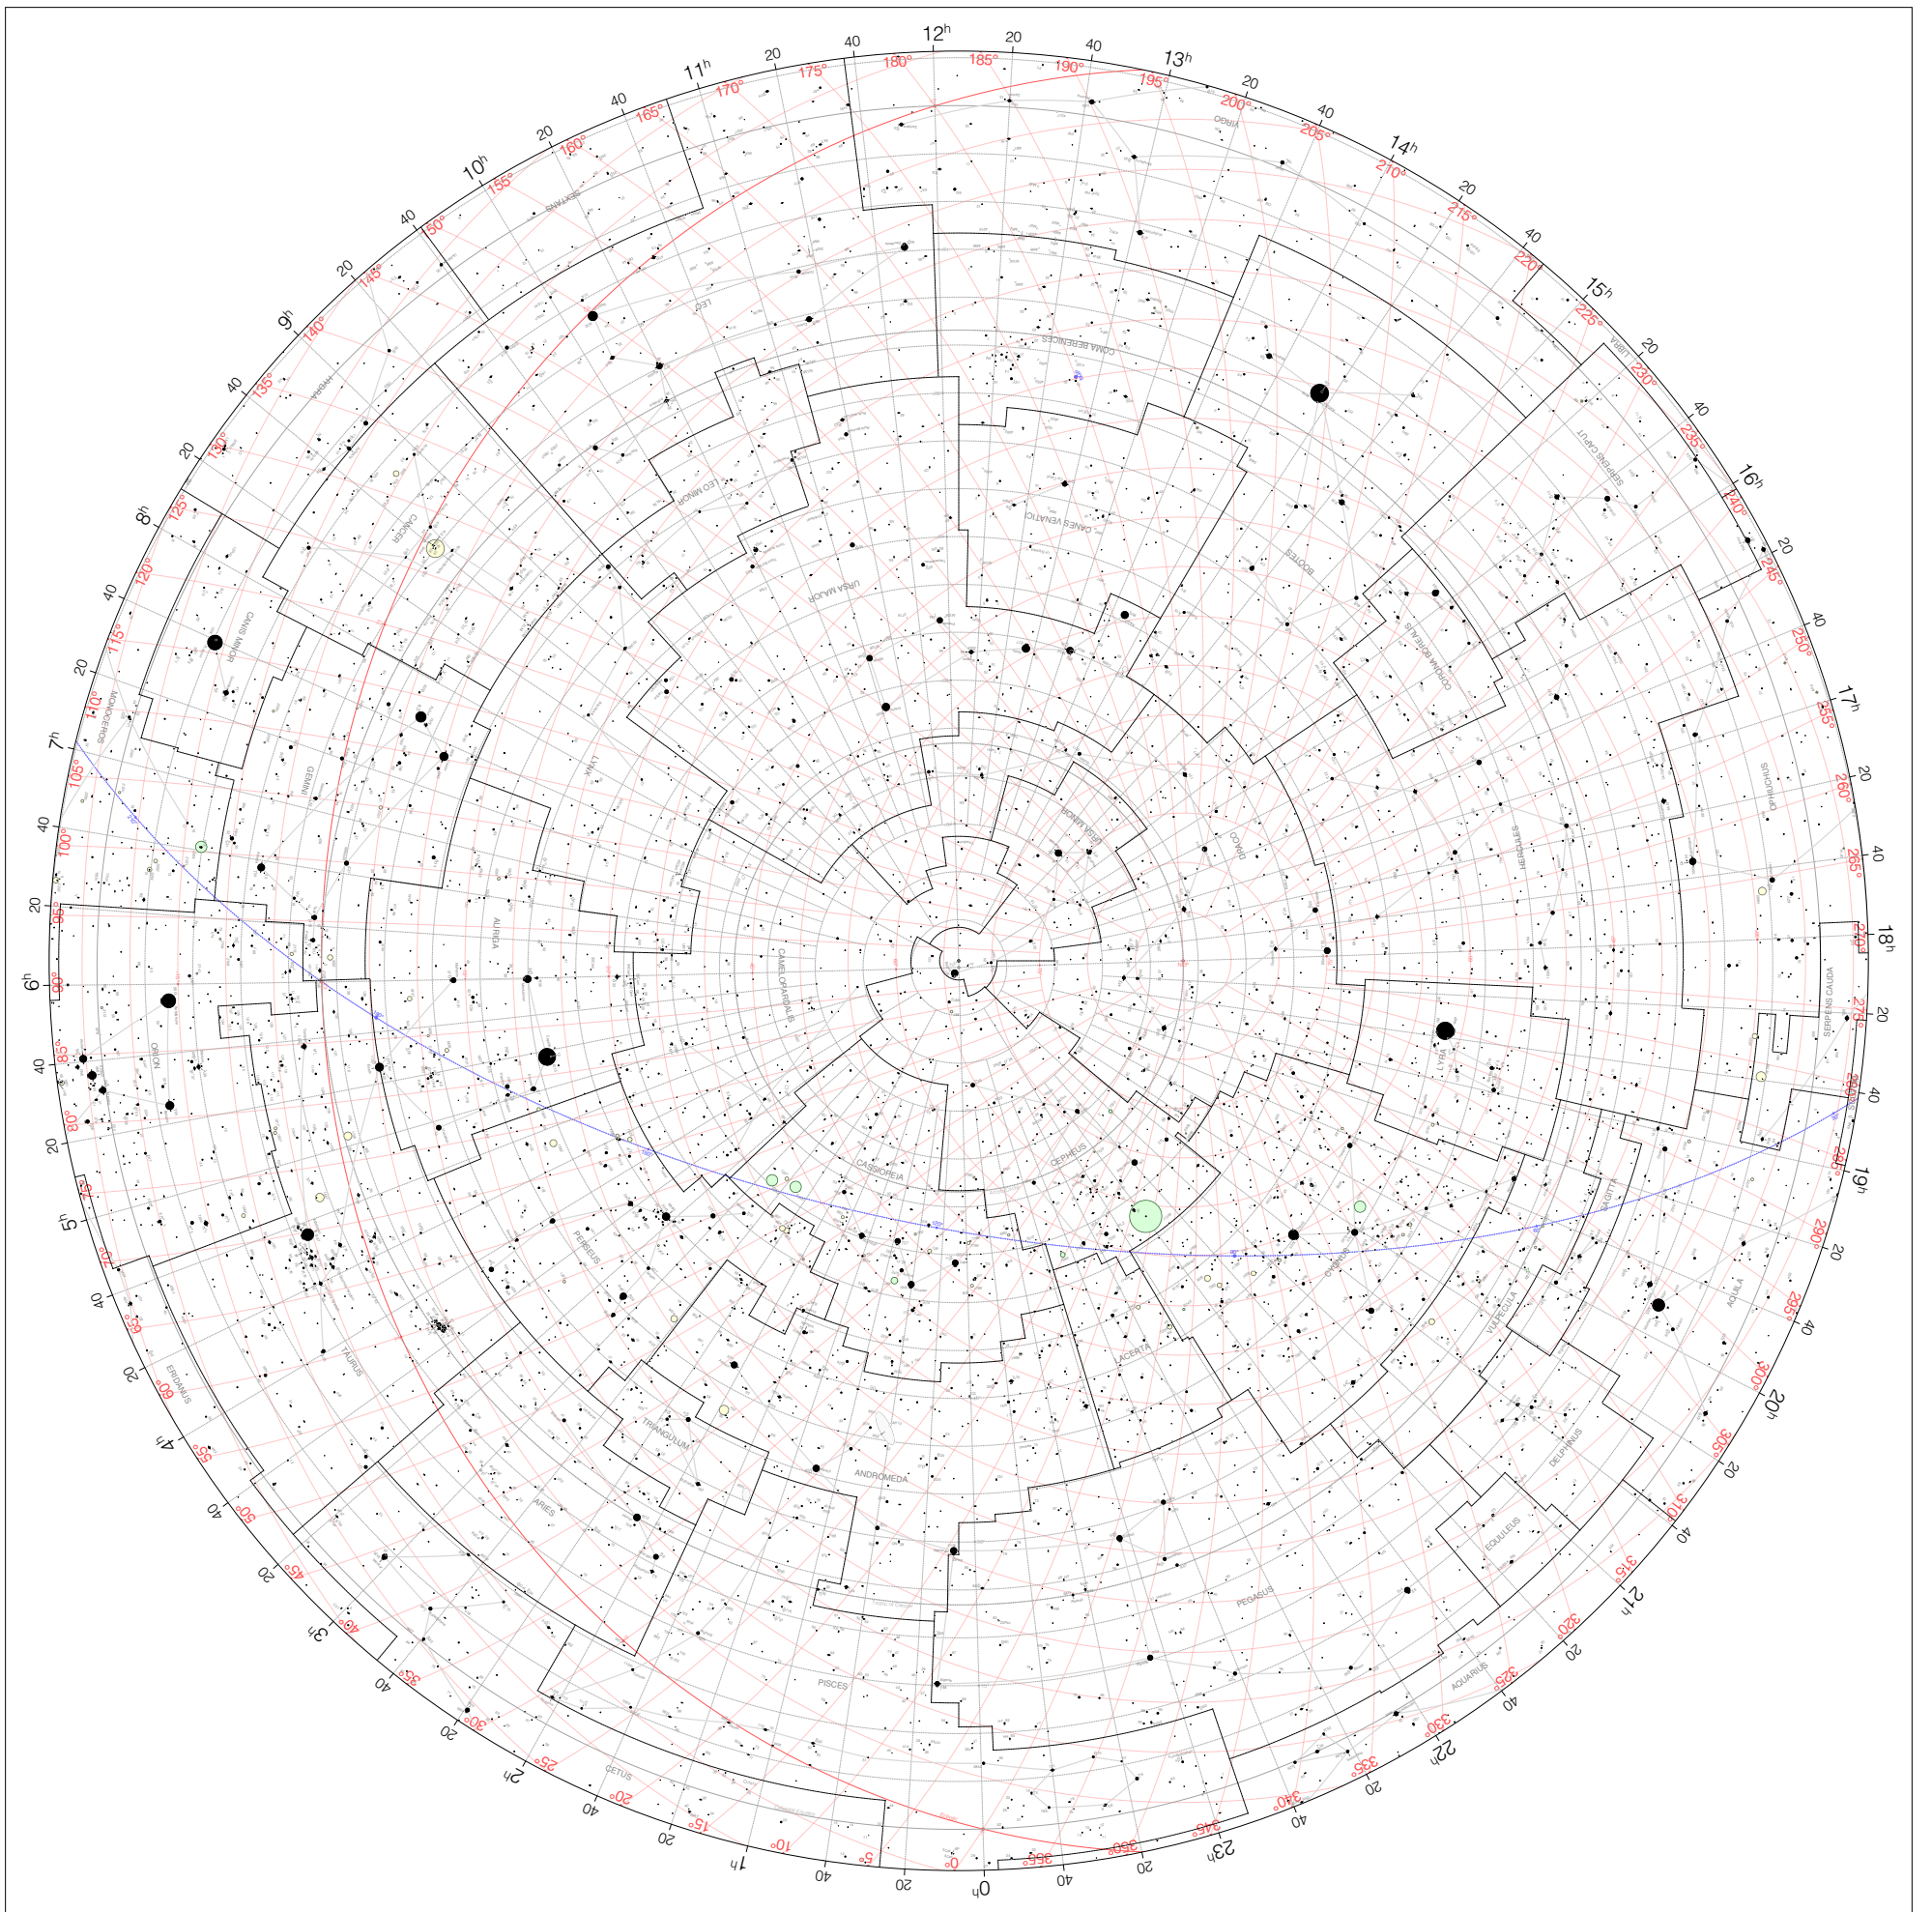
$12^h$ 20 40 $13^h$ 20 40 $14^h$ 20 40 $15^h$ 20 40 $16^h$ 20 40 $17^h$ 20 40 $18^h$ 20 40 $19^h$ 20 40 $20^h$ 20 40 $21^h$ 20 40 $22^h$ 20 40 $23^h$ 20 40 $0^h$ 20 40 $1^h$ 20 40 $2^h$ 20 40 $3^h$ 20 40 $4^h$ 20 40 $5^h$ 20 40 $6^h$ 20 40 $7^h$ 20 40 $8^h$ 20 40 $9^h$ 20 40 $10^h$ 20 40 $11^h$ 20 40

180° 185° 190° 195° 200° 205° 210° 215° 220° 225° 230° 235° 240° 245° 250° 255° 260° 265° 270° 275° 280° 285° 290° 295° 300° 305° 310° 315° 320° 325° 330° 335° 340° 345° 350° 355° 0° 5° 10° 15° 20° 25° 30° 35° 40° 45° 50° 55° 60° 65° 70° 75° 80° 85° 90° 95° 100° 105° 110° 115° 120° 125° 130° 135° 140° 145° 150° 155° 160° 165° 170° 175°

VIRGO
COMA BERENICES
SEXTANS
LEO
HYDRA
CANCER
LEO MINOR
CANES VENATICI
BOOTES
SERPENS CAPUT
LIBRA
CORONA BOREALIS
URSA MAJOR
CANIS MINOR
MONOCEROS
GEMINI
LYNX
URSA MINOR
DRACO
HERCULES
OPHIUCHUS
AURIGA
CAMELOPARDALIS
SERPENS CAUDA
LYRA
ORION
CEPHEUS
CASSIOPEIA
CYGNUS
SAGITTA
AQUILA
VULPECULA
PERSEUS
TAURUS
LACERTA
ERIDANUS
TRIANGULUM
ANDROMEDA
DELPHINUS
EQUULEUS
ARIES
PEGASUS
PISCES
AQUARIUS
CETUS